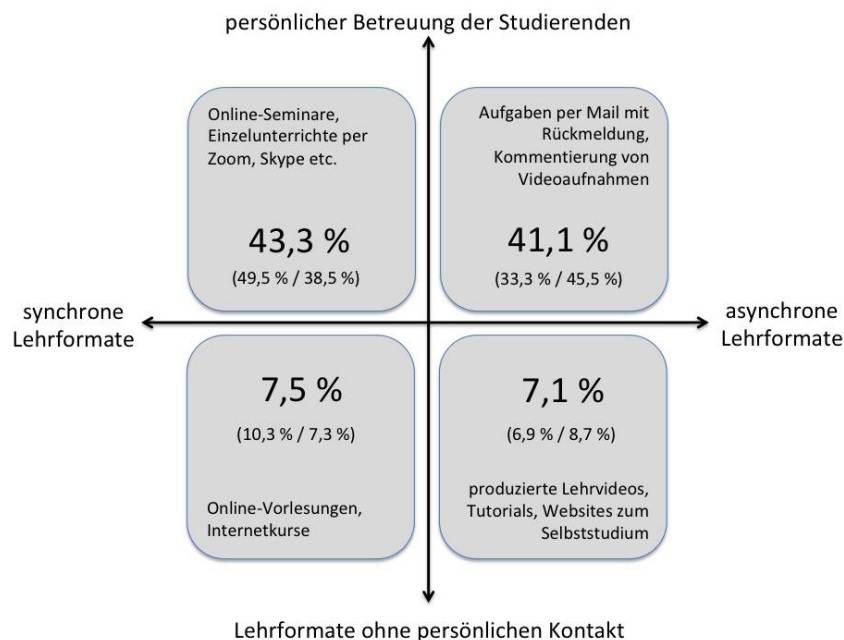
persönlicher Betreuung der Studierenden

Online-Seminare, Einzelunterrichte per Zoom, Skype etc.

43,3 %

(49,5 % / 38,5 %)

Aufgaben per Mail mit Rückmeldung, Kommentierung von Videoaufnahmen

41,1 %

(33,3 % / 45,5 %)

synchrone Lehrformate

asynchrone Lehrformate

7,5 %

(10,3 % / 7,3 %)

Online-Vorlesungen, Internetkurse

7,1 %

(6,9 % / 8,7 %)

produzierte Lehrvideos, Tutorials, Websites zum Selbststudium

Lehrformate ohne persönlichen Kontakt